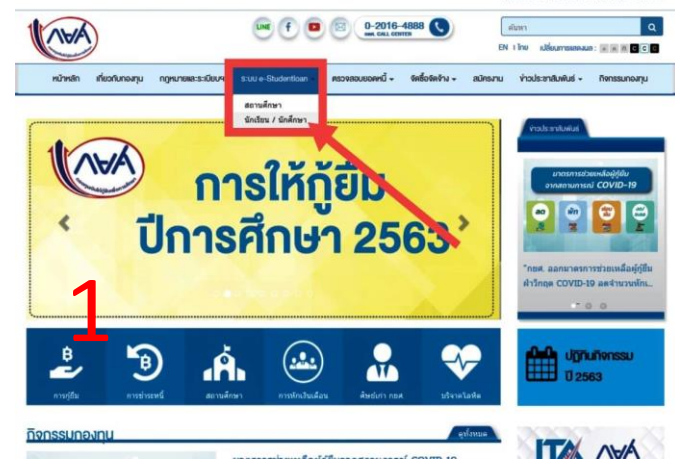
กยศ

LINE

0-2016-4888
กยศ. CALL CENTER

ค้นหา

EN | ไทย เปลี่ยนการแสดงผล :

หน้าหลัก เกี่ยวกับกองทุน กฎหมายและระเบียบฯ ระบบ e-Studentloan ตรวจสอบยอดหนี้ จัดซื้อจัดจ้าง สมัครงาน ข่าวประชาสัมพันธ์ กิจกรรมกองทุน

สถานศึกษา
นักเรียน / นักศึกษา

กยศ

การให้กู้ยืม
ปีการศึกษา 2563

ข่าวประชาสัมพันธ์

มาตรการช่วยเหลือผู้กู้ยืม จากสถานการณ์ COVID-19

"กยศ. ออกมาตรการช่วยเหลือผู้กู้ยืม ฝ่าวิกฤต COVID-19 ลดจำนวนนัก...

1

การกู้ยืม การชำระหนี้ สถานศึกษา การหักเงินเดือน ศิษย์เก่า กยศ. บริจาคโลหิต

ปฏิทินกิจกรรม ปี 2563

กิจกรรมกองทุน

ดูทั้งหมด

ITA กยศ

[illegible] COVID-19